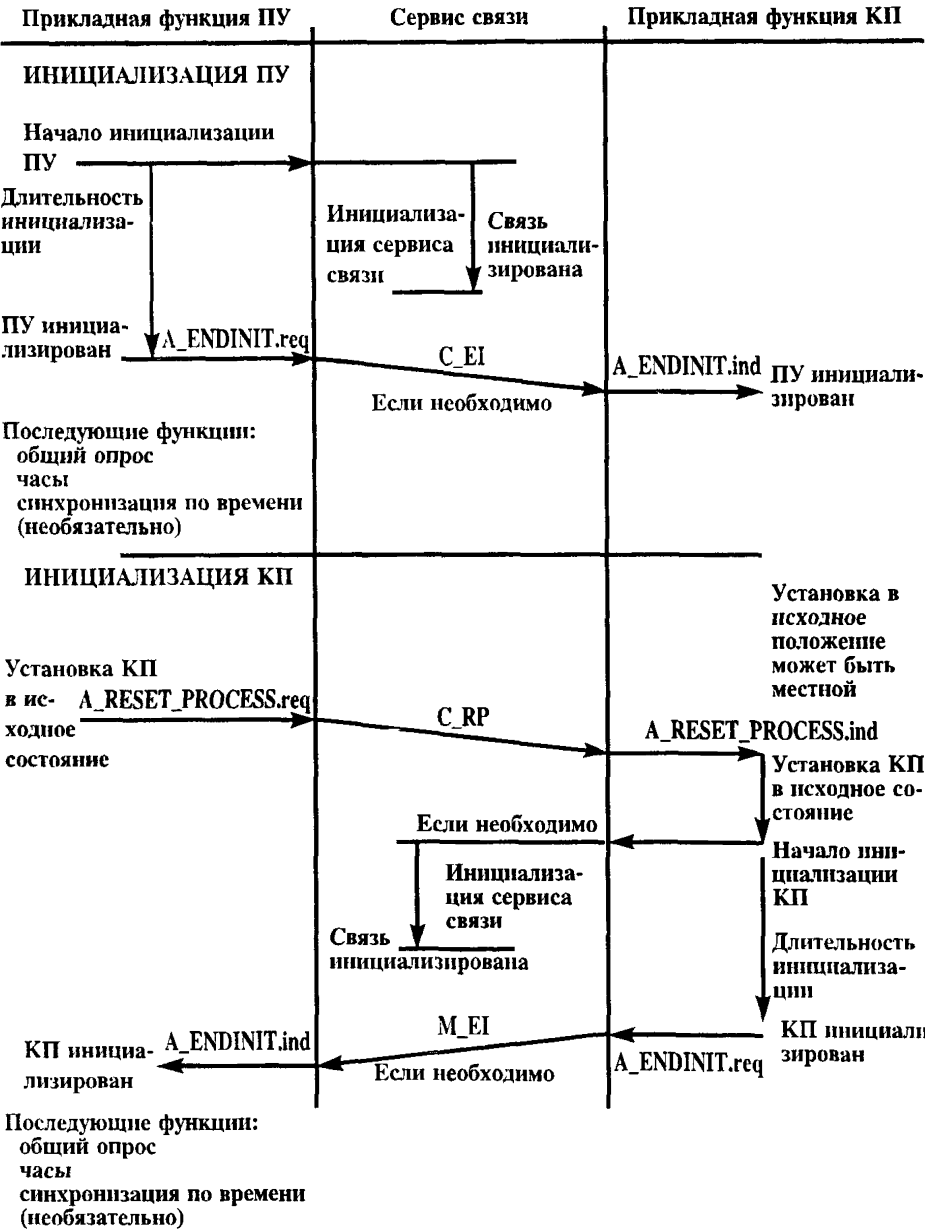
Прикладная функция ПУ | Сервис связи | Прикладная функция КП

ИНИЦИАЛИЗАЦИЯ ПУ

Начало инициализации ПУ

Длительность инициализации

Инициализация сервиса связи

Связь инициализирована

ПУ инициализирован

A_ENDINIT.req

C_EI

Если необходимо

A_ENDINIT.ind

ПУ инициализирован

Последующие функции:
общий опрос
часы
синхронизация по времени
(необязательно)

ИНИЦИАЛИЗАЦИЯ КП

Установка в исходное положение может быть местной

Установка КП в исходное состояние

A_RESET_PROCESS.req

C_RP

A_RESET_PROCESS.ind

Установка КП в исходное состояние

Если необходимо

Начало инициализации КП

Инициализация сервиса связи

Связь инициализирована

Длительность инициализации

M_EI

КП инициализирован

КП инициализирован

A_ENDINIT.ind

Если необходимо

A_ENDINIT.req

Последующие функции:
общий опрос
часы
синхронизация по времени
(необязательно)